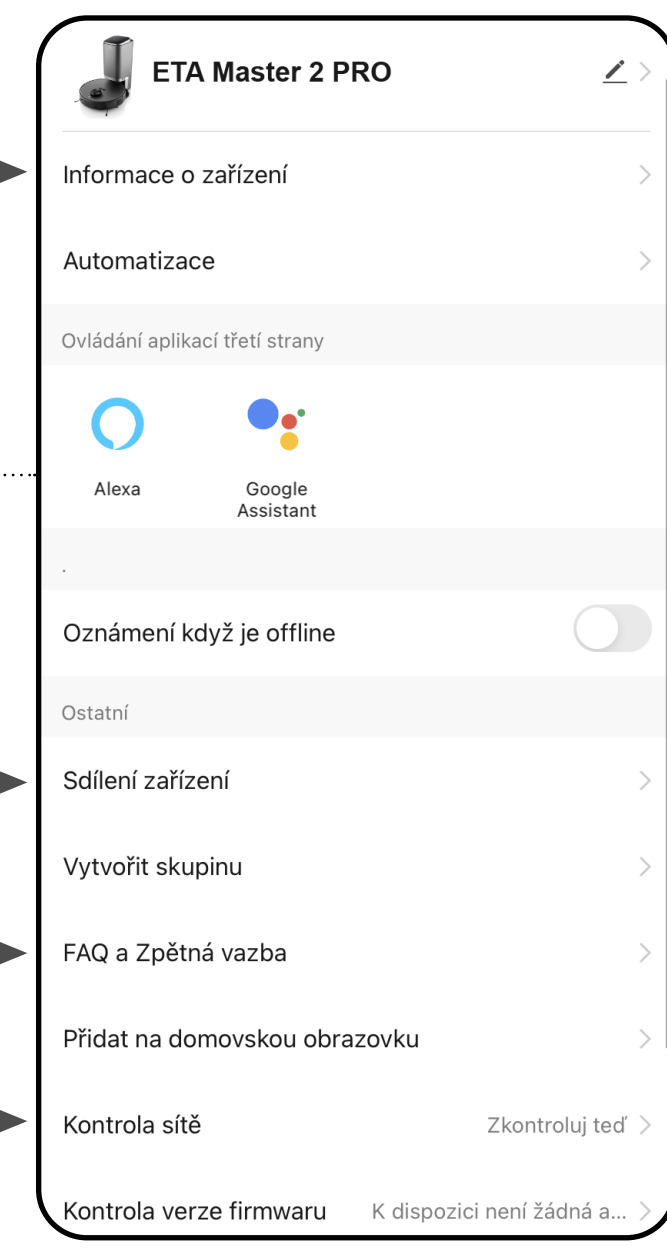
ETA Master 2 PRO

Informace o zařízení

Automatizace

Ovládání aplikací třetí strany

Alexa

Google Assistant

.

Oznámení když je offline

Ostatní

Sdílení zařízení

Vytvořit skupinu

FAQ a Zpětná vazba

Přidat na domovskou obrazovku

Kontrola sítě Zkontroluj teď

Kontrola verze firmwaru K dispozici není žádná a...